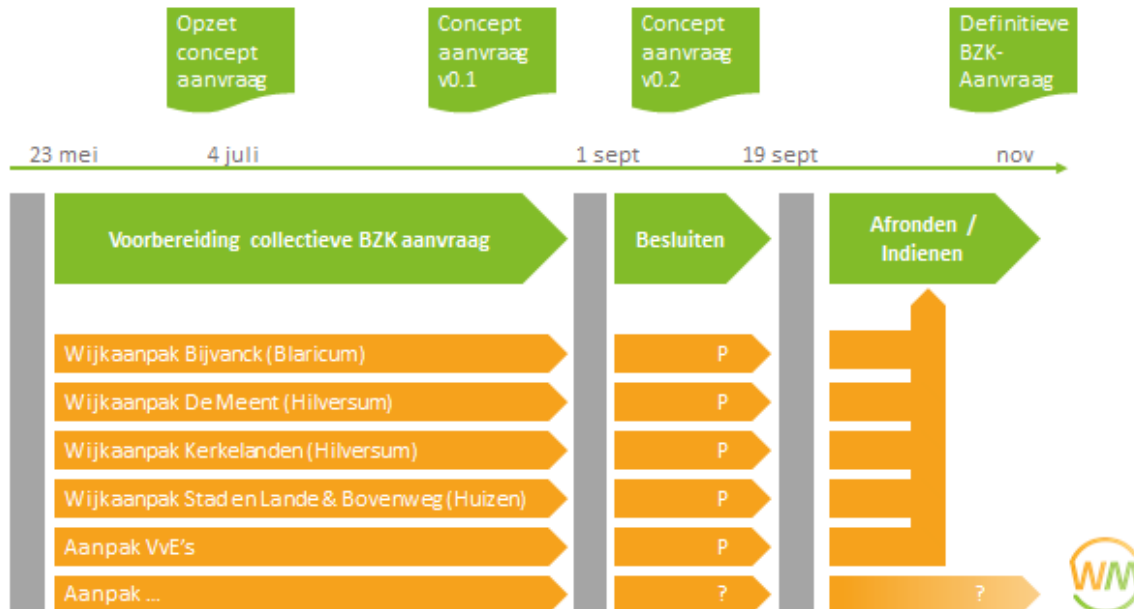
Opzet concept aanvraag

Concept aanvraag v0.1

Concept aanvraag v0.2

Definitieve BZK-Aanvraag

23 mei

4 juli

1 sept

19 sept

nov

Voorbereiding collectieve BZK aanvraag

Besluiten

Afronden / Indienen

Wijkaanpak Bijvanck (Blaricum)

P

Wijkaanpak De Meent (Hilversum)

P

Wijkaanpak Kerkelanden (Hilversum)

P

Wijkaanpak Stad en Lande & Bovenweg (Huizen)

P

Aanpak VvE's

P

Aanpak ...

?

?

WM